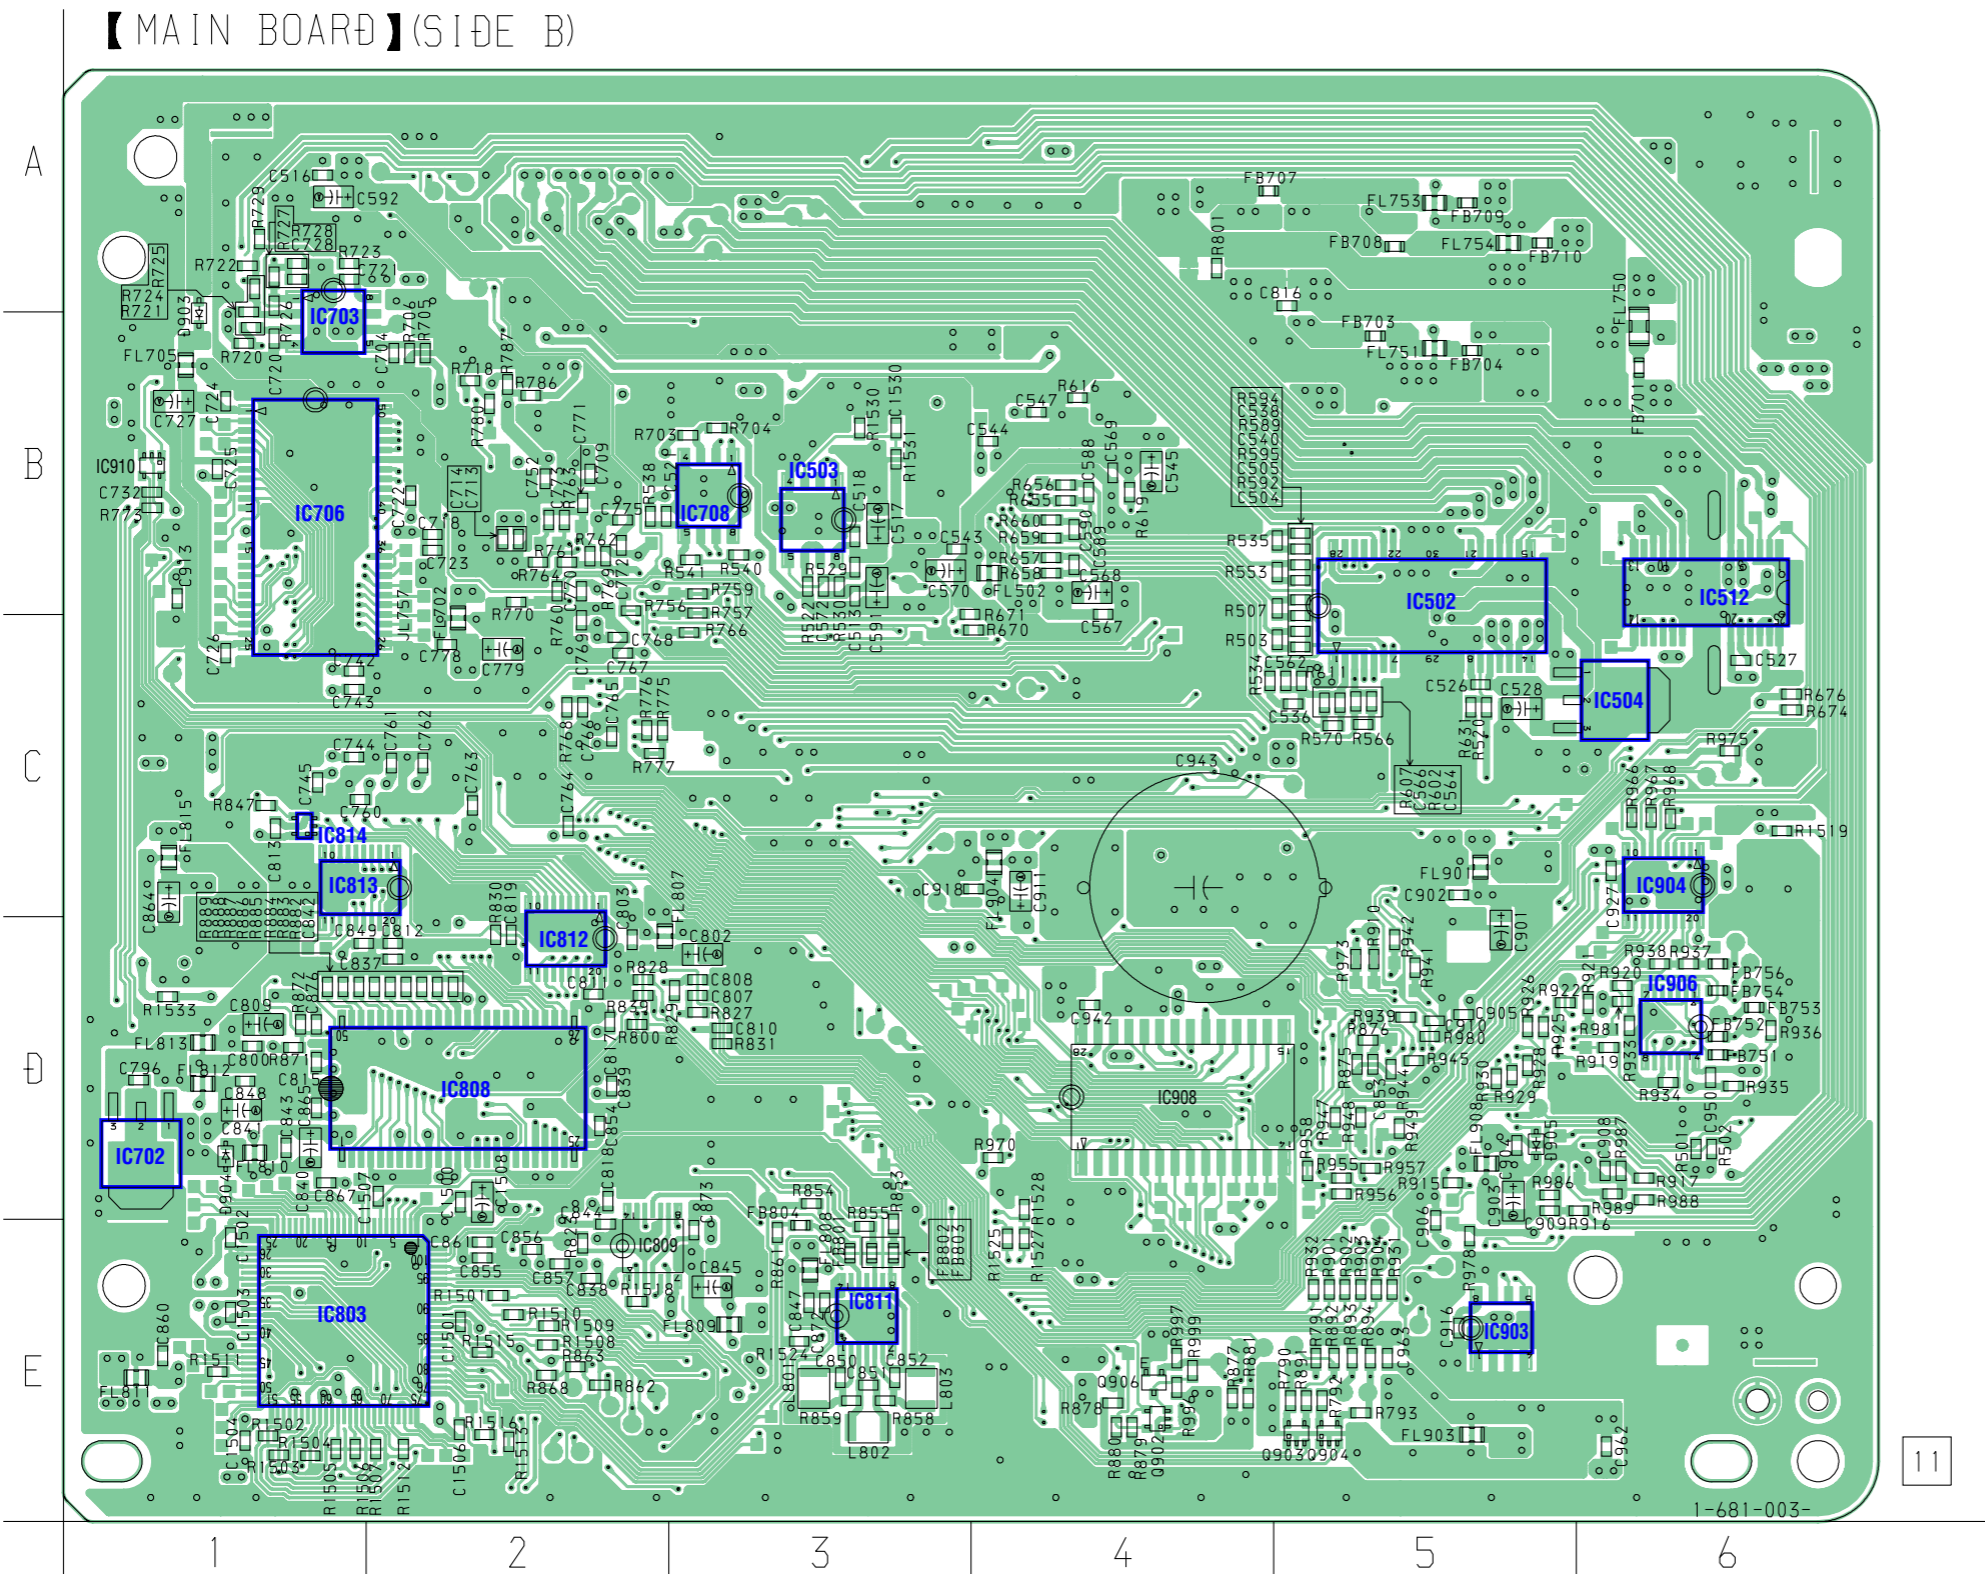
【MAIN BOARD】(SIDE B)

A
B
C
D
E

1
2
3
4
5
6

IC703
IC706
IC708
IC503
IC502
IC512
IC504
IC814
IC813
IC812
IC808
IC702
IC803
IC809
IC811
IC908
IC904
IC906
IC903
IC910

C516 C592 R729 R727 R728 C728 R723 R721 R722 R725 R724 R721 D903 R726 R720 FL705 C727 C724 C720 C704 R706 R705 R718 R787 R786 R780 C732 R773 C913 C725 C722 C714 C713 C752 C771 C709 C723 R761 R762 R764 C718 C775 R538 C521 R703 R704 R541 R540 R759 R756 R757 R766 R770 R760 C770 C769 C768 C767 C779 C778 C742 C743 C726 JL757 FL702 R529 R522 C572 R530 C513 C591 C518 C517 R1530 C1530 R1531 C547 R616 C544 C543 C570 FL502 R671 R670 R656 R655 R660 R659 R657 R658 C588 C569 C590 C589 C568 C567 R619 C545 R594 C538 R589 C540 R595 C505 R592 C504 R535 R553 R507 R503 R534 C562 C536 R570 R566 C526 C528 R631 R520 C527 R676 R674 R975 FB707 FL753 FB709 FB708 FL754 FB710 R801 C816 FB703 FL751 FB704 FL750 FB701

C744 C761 C762 C745 C763 R847 C760 FL815 C813 C864 R888 R887 R886 R885 R884 R883 C842 C849 C812 R830 C819 C803 FL807 C802 C837 R872 R876 R828 C811 C808 C807 R836 R827 C810 R831 R800 C817 C839 C854 C818 R1533 C805 FL813 C800 R871 C796 FL812 C848 C815 C843 C865 C841 FL810 C840 C867 C1507 C1508 C1500 D904 C1502 C1503 C860 R1511 FL811 C861 C856 C855 C857 C838 C844 R829 C845 R1518 R1501 R1510 R1509 R1508 R1515 C1501 R863 R868 R862 FL809 R1502 R1504 R1503 C1504 R1505 R1506 R1507 R1512 C1506 R1516 R1513 C743 C776 R775 C768 R777 R768 C764

R854 FB804 R855 R853 FB802 FB803 R861 C847 C872 C850 C852 C851 L801 L803 R859 R858 L802 R1524 R1525 R1527 R1528 R970 C943 C918 FL904 C911 C942 FL901 C902 C927 C901 R973 R910 R942 R941 R607 C566 R602 C564 R966 R967 R968 R1519 R938 R937 R920 FB756 FB754 FB753 FB752 R936 FB751 R935 R922 R921 R926 C905 C910 R939 R876 R980 R981 R925 R919 R933 R945 R875 R944 C853 R947 R948 R949 R958 R955 R957 R956 R915 R930 R928 R929 R934 FL908 C905 C904 C903 C909 R986 R989 R916 R987 C908 R917 R988 R501 C950 R502 C906 R978 C916 R932 R901 R902 R903 R905 R904 R931 C963 R997 R999 R877 R881 R790 R891 R792 R892 R893 R894 R793 FL903 C962 Q906 R878 R880 R879 Q902 R998 Q903 Q904

11
1-681-003-